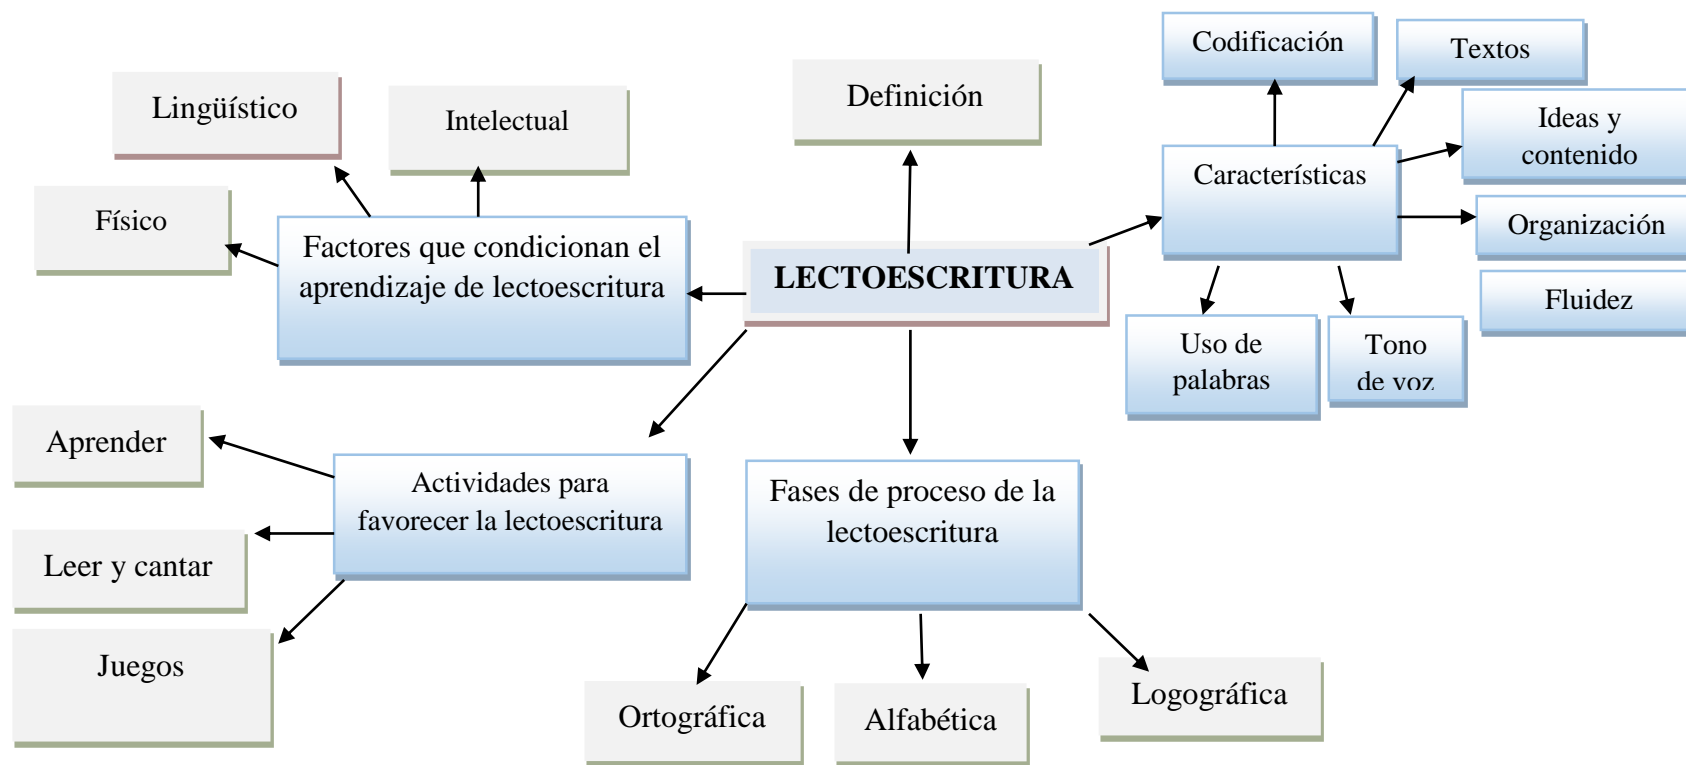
LECTOESCRITURA

Definición

Factores que condicionan el aprendizaje de lectoescritura

Lingüístico

Intelectual

Físico

Características

Codificación

Textos

Ideas y contenido

Organización

Fluidez

Uso de palabras

Tono de voz

Actividades para favorecer la lectoescritura

Aprender

Leer y cantar

Juegos

Fases de proceso de la lectoescritura

Ortográfica

Alfabética

Logográfica